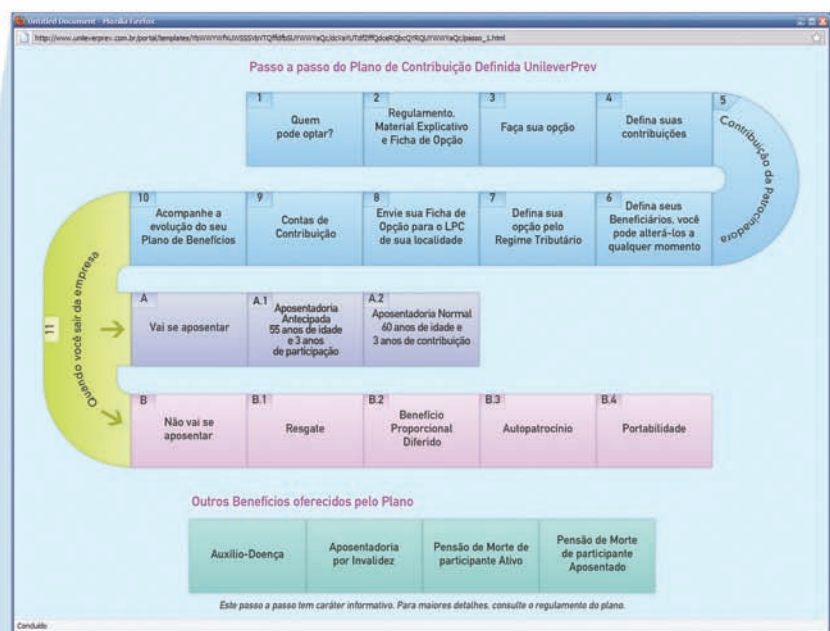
Untitled Document - Mozilla Firefox

http://www.unileverprev.com.br/portal/templates/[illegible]/passo_1.html

Passo a passo do Plano de Contribuição Definida UnileverPrev

1
Quem pode optar?

2
Regulamento, Material Explicativo e Ficha de Opção

3
Faça sua opção

4
Defina suas contribuições

5
Contribuição da Patrocinadora

6
Defina seus Beneficiários, você pode alterá-los a qualquer momento

7
Defina sua opção pelo Regime Tributário

8
Envie sua Ficha de Opção para o LPC de sua localidade

9
Contas de Contribuição

10
Acompanhe a evolução do seu Plano de Benefícios

11
Quando você sair da empresa

A
Vai se aposentar

A.1
Aposentadoria Antecipada 55 anos de idade e 3 anos de participação

A.2
Aposentadoria Normal 60 anos de idade e 3 anos de contribuição

B
Não vai se aposentar

B.1
Resgate

B.2
Benefício Proporcional Diferido

B.3
Autopatrocínio

B.4
Portabilidade

Outros Benefícios oferecidos pelo Plano

| Auxílio-Doença | Aposentadoria por Invalidez | Pensão de Morte de participante Ativo | Pensão de Morte de participante Aposentado |
|---|---|---|---|

Este passo a passo tem caráter informativo. Para maiores detalhes, consulte o regulamento do plano.

Concluído